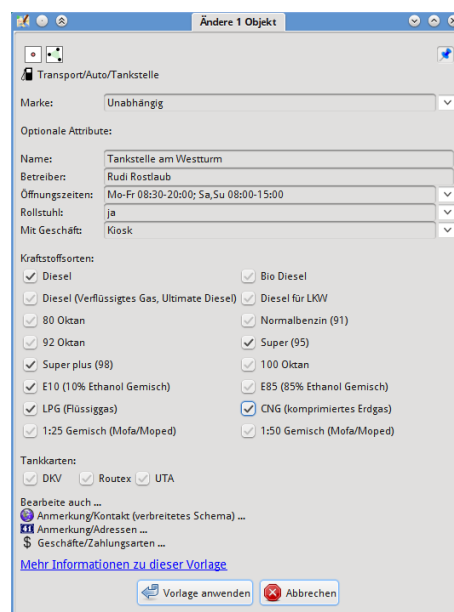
Ändere 1 Objekt

Transport/Auto/Tankstelle

Marke: Unabhängig

Optionale Attribute:

Name: Tankstelle am Westturm
Betreiber: Rudi Rostlaub
Öffnungszeiten: Mo-Fr 08:30-20:00; Sa,Su 08:00-15:00
Rollstuhl: ja
Mit Geschäft: Kiosk

Kraftstoffsorten:

Diesel
Bio Diesel
Diesel (Verflüssigtes Gas, Ultimate Diesel)
Diesel für LKW
80 Oktan
Normalbenzin (91)
92 Oktan
Super (95)
Super plus (98)
100 Oktan
E10 (10% Ethanol Gemisch)
E85 (85% Ethanol Gemisch)
LPG (Flüssiggas)
CNG (komprimiertes Erdgas)
1:25 Gemisch (Mofa/Moped)
1:50 Gemisch (Mofa/Moped)

Tankkarten:

DKV
Routex
UTA

Bearbeite auch ...
Anmerkung/Kontakt (verbreitetes Schema) ...
Anmerkung/Adressen ...
Geschäfte/Zahlungsarten ...

Mehr Informationen zu dieser Vorlage

Vorlage anwenden
Abbrechen